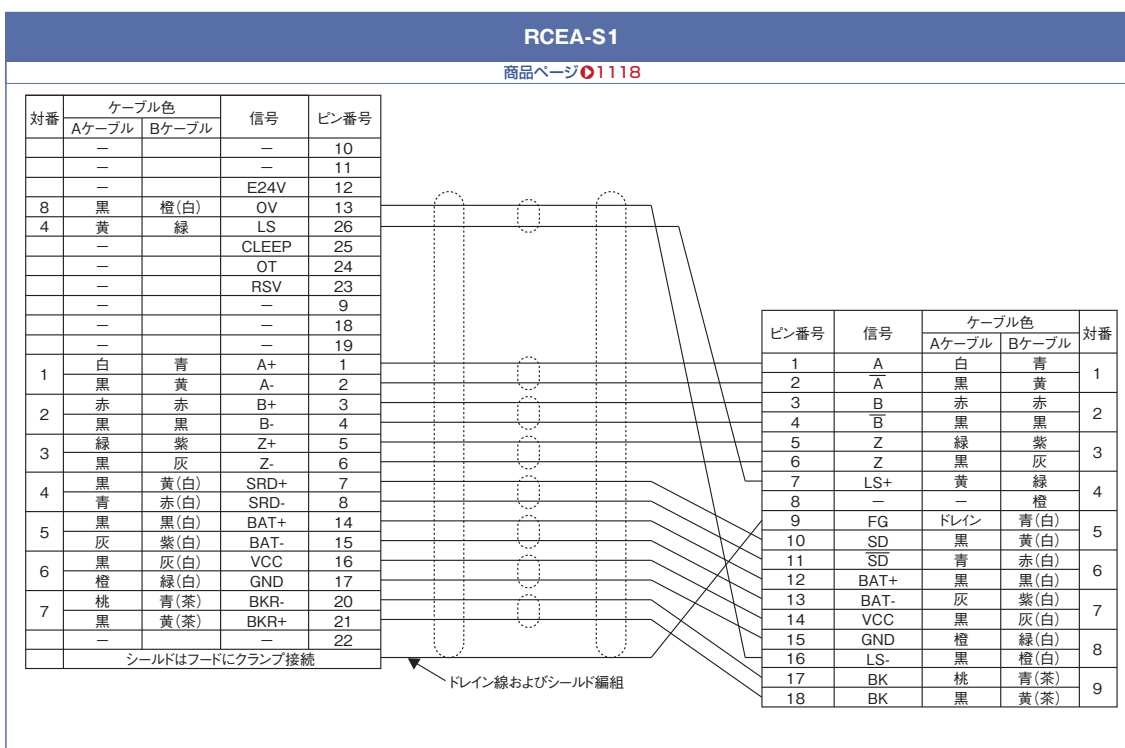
RCEA-S1

商品ページ 1118

| 対番 | ケーブル色 Aケーブル | ケーブル色 Bケーブル | 信号 | ピン番号 |
|---|---|---|---|---|
| | – | | – | 10 |
| | – | | – | 11 |
| | – | | E24V | 12 |
| 8 | 黒 | 橙(白) | 0V | 13 |
| 4 | 黄 | 緑 | LS | 26 |
| | – | | CLEEP | 25 |
| | – | | OT | 24 |
| | – | | RSV | 23 |
| | – | | – | 9 |
| | – | | – | 18 |
| | – | | – | 19 |
| 1 | 白 | 青 | A+ | 1 |
| | 黒 | 黄 | A- | 2 |
| 2 | 赤 | 赤 | B+ | 3 |
| | 黒 | 黒 | B- | 4 |
| 3 | 緑 | 紫 | Z+ | 5 |
| | 黒 | 灰 | Z- | 6 |
| 4 | 黒 | 黄(白) | SRD+ | 7 |
| | 青 | 赤(白) | SRD- | 8 |
| 5 | 黒 | 黒(白) | BAT+ | 14 |
| | 灰 | 紫(白) | BAT- | 15 |
| 6 | 黒 | 灰(白) | VCC | 16 |
| | 橙 | 緑(白) | GND | 17 |
| 7 | 桃 | 青(茶) | BKR- | 20 |
| | 黒 | 黄(茶) | BKR+ | 21 |
| | – | | – | 22 |
| | シールドはフードにクランプ接続 | | | |

ドレイン線およびシールド編組

| ピン番号 | 信号 | ケーブル色 Aケーブル | ケーブル色 Bケーブル | 対番 |
|---|---|---|---|---|
| 1 | A | 白 | 青 | 1 |
| 2 | $\overline{A}$ | 黒 | 黄 | |
| 3 | B | 赤 | 赤 | 2 |
| 4 | $\overline{B}$ | 黒 | 黒 | |
| 5 | Z | 緑 | 紫 | 3 |
| 6 | Z | 黒 | 灰 | |
| 7 | LS+ | 黄 | 緑 | 4 |
| 8 | – | – | 橙 | |
| 9 | FG | ドレイン | 青(白) | 5 |
| 10 | SD | 黒 | 黄(白) | |
| 11 | $\overline{SD}$ | 青 | 赤(白) | 6 |
| 12 | BAT+ | 黒 | 黒(白) | |
| 13 | BAT- | 灰 | 紫(白) | 7 |
| 14 | VCC | 黒 | 灰(白) | |
| 15 | GND | 橙 | 緑(白) | 8 |
| 16 | LS- | 黒 | 橙(白) | |
| 17 | BK | 桃 | 青(茶) | 9 |
| 18 | BK | 黒 | 黄(茶) | |